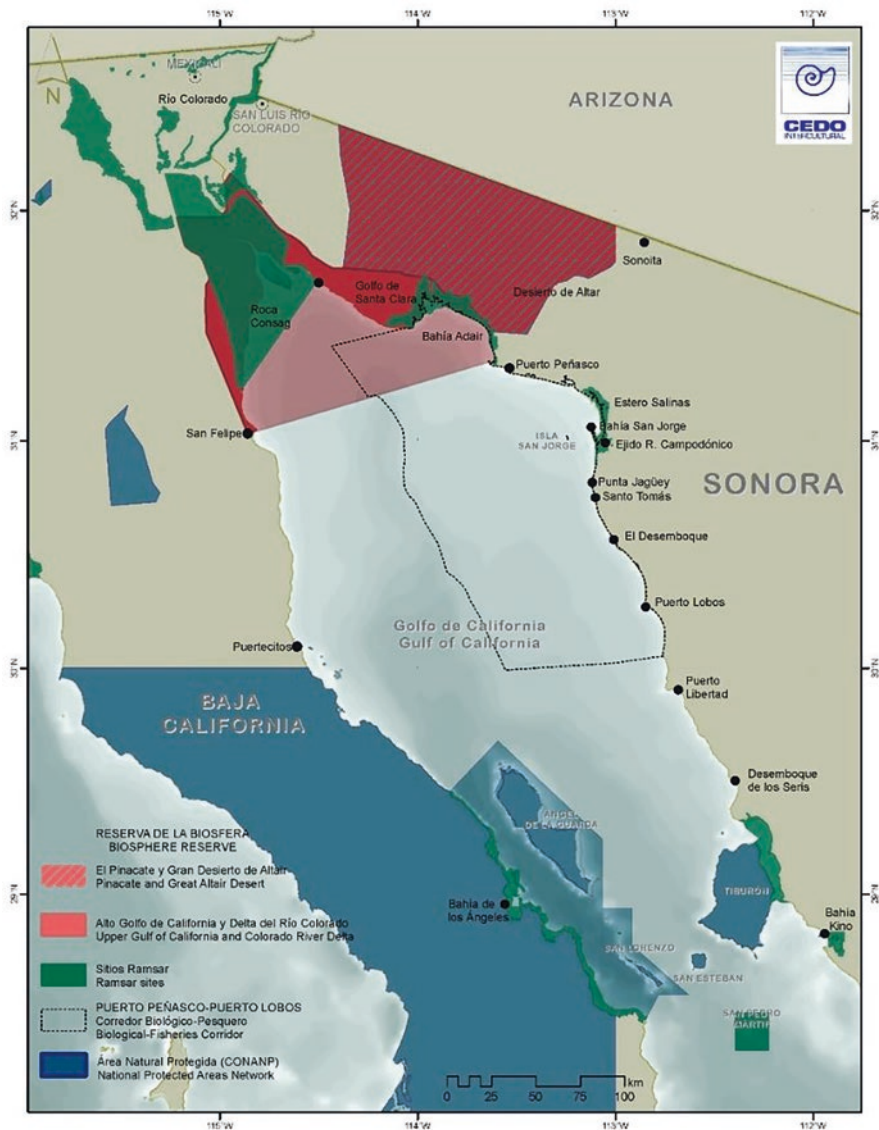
115°W
114°W
113°W
112°W

32°N
31°N
30°N
29°N

CEDO
INTERCULTURAL

N

MEXICALI
Río Colorado
SAN LUIS RIO COLORADO
ARIZONA
Sonoita
Golfo de Santa Clara
Desierto de Altar
Roca Consag
Bahía Adair
Puerto Peñasco
San Felipe
Estero Salinas
ISLA SAN JORGE
Bahía San Jorge
Ejido R. Campodónico
SONORA
Punta Jagüey
Santo Tomás
El Desemboque
Puerto Lobos
Golfo de California
Gulf of California
Puertecitos
Puerto Libertad
BAJA CALIFORNIA
Desemboque de los Seris
ANGEL DE LA GUARDA
TIBURON
Bahía de los Ángeles
Bahía Kino
SAN LORENZO
SAN ESTEBAN
SAN PEDRO MARTIR

RESERVA DE LA BIOSFERA
BIOSPHERE RESERVE
El Pinacate y Gran Desierto de Altar
Pinacate and Great Altair Desert
Alto Golfo de California y Delta del Río Colorado
Upper Gulf of California and Colorado River Delta
Sitios Ramsar
Ramsar sites
PUERTO PEÑASCO-PUERTO LOBOS
Corredor Biológico-Pesquero
Biological-Fisheries Corridor
Área Natural Protegida (CONANP)
National Protected Areas Network

0 10 25 50 75 100 km